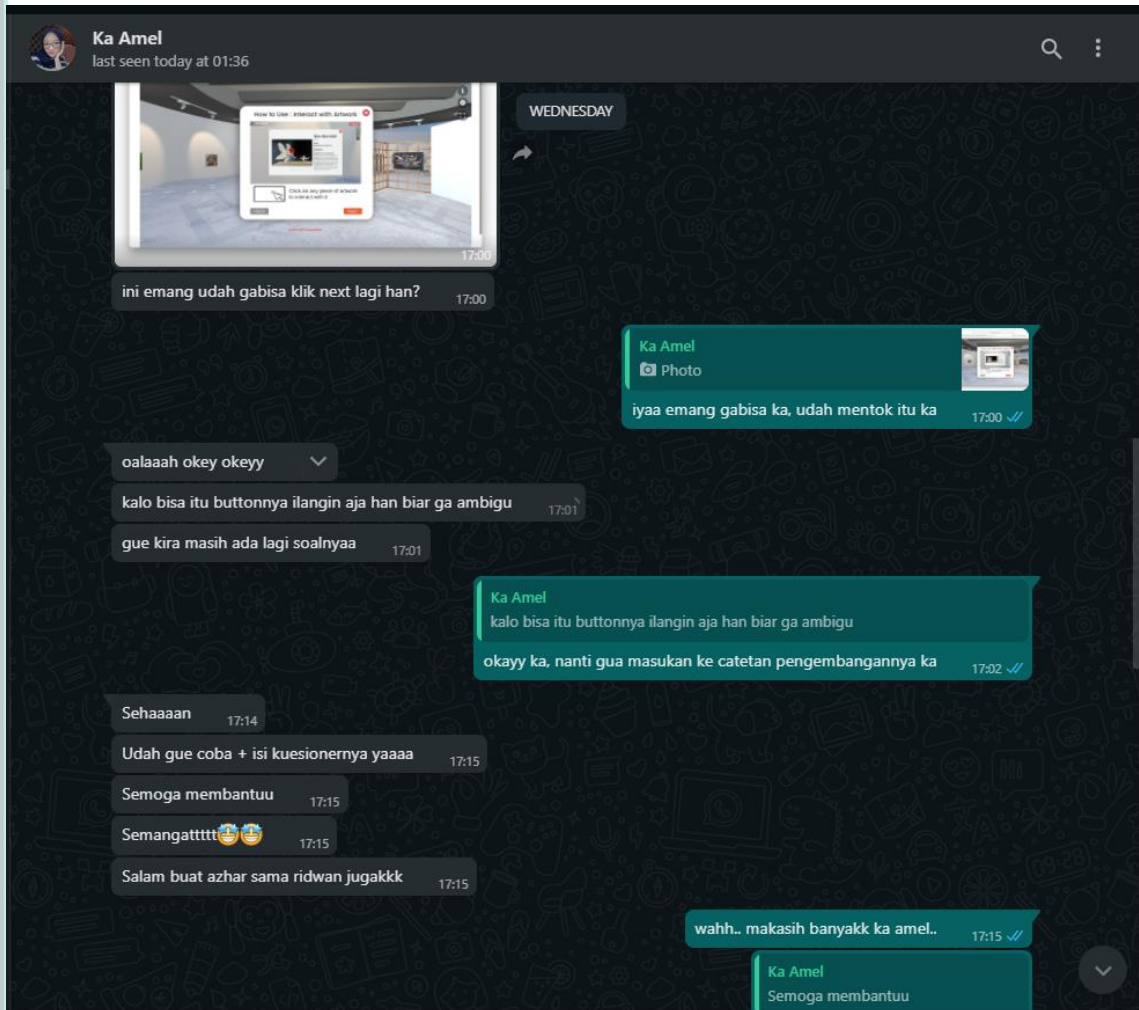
Ka Amel
last seen today at 01:36

How to Use : Interact with Artwork

17:00

WEDNESDAY

ini emang udah gabisa klik next lagi han? 17:00

Ka Amel
Photo
iyaa emang gabisa ka, udah mentok itu ka 17:00

oalaaah okey okeyy

kalo bisa itu buttonnya ilangin aja han biar ga ambigu 17:01

gue kira masih ada lagi soalnyaa 17:01

Ka Amel
kalo bisa itu buttonnya ilangin aja han biar ga ambigu
okayy ka, nanti gua masukan ke catetan pengembangannya ka 17:02

Sehaaaan 17:14

Udah gue coba + isi kuesionernya yaaaa 17:15

Semoga membantuu 17:15

Semangatttttt🤩🤩 17:15

Salam buat azhar sama ridwan jugakkk 17:15

wahh.. makasih banyakk ka amel.. 17:15

Ka Amel
Semoga membantuu